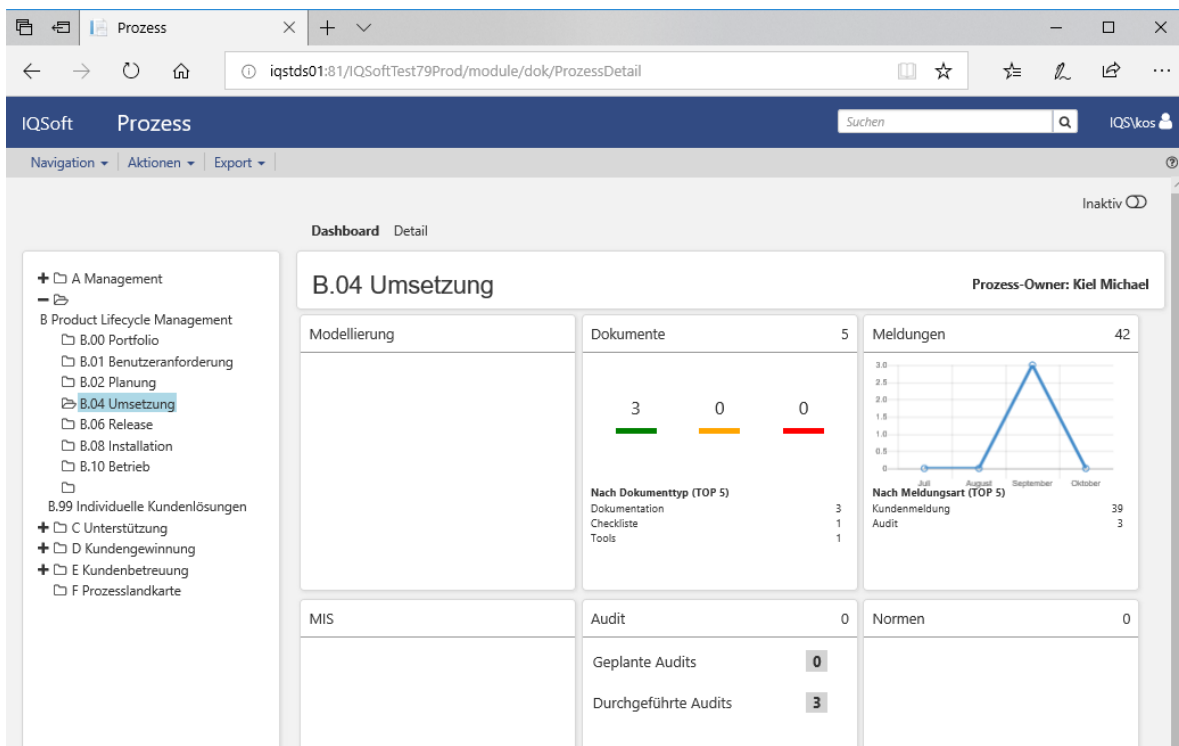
Prozess

iqstds01:81/IQSoftTest79Prod/module/dok/ProzessDetail

IQSoft Prozess

Suchen

IQS\kos

Navigation ▾ | Aktionen ▾ | Export ▾

Inaktiv

Dashboard Detail

+ A Management
−
B Product Lifecycle Management
B.00 Portfolio
B.01 Benutzeranforderung
B.02 Planung
B.04 Umsetzung
B.06 Release
B.08 Installation
B.10 Betrieb

B.99 Individuelle Kundenlösungen
+ C Unterstützung
+ D Kundengewinnung
+ E Kundenbetreuung
F Prozesslandkarte

B.04 Umsetzung

Prozess-Owner: Kiel Michael

Modellierung

Dokumente 5

3 0 0

Nach Dokumenttyp (TOP 5)

| Dokumentation | 3 |
|---|---|
| Checkliste | 1 |
| Tools | 1 |

Meldungen 42

3.0
2.5
2.0
1.5
1.0
0.5
0
Juli August September Oktober

Nach Meldungsart (TOP 5)

| Kundenmeldung | 39 |
|---|---|
| Audit | 3 |

MIS

Audit 0

Geplante Audits 0

Durchgeführte Audits 3

Normen 0